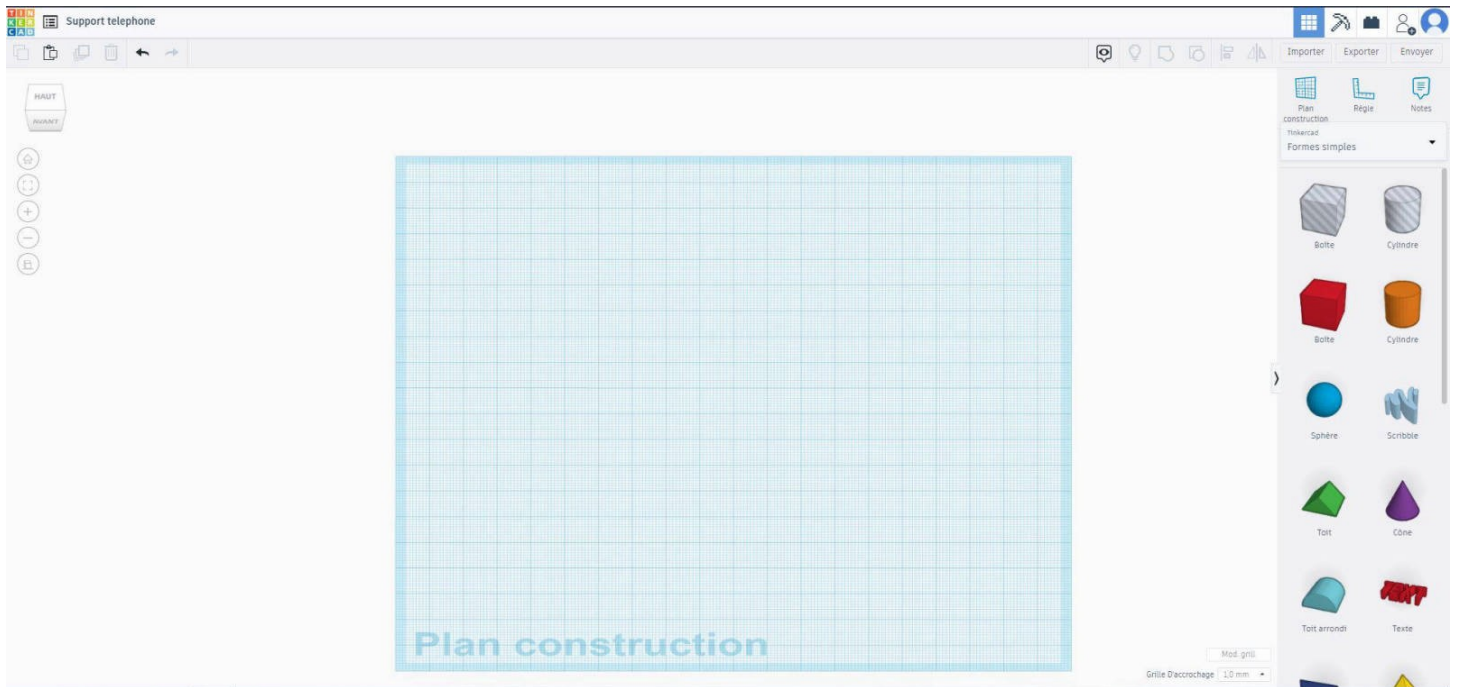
TIN
KER
CAD

Support telephone

Importer Exporter Envoyer

HAUT
AVANT

Plan construction
Règle
Notes

Tinkercad
Formes simples

Boîte
Cylindre
Boîte
Cylindre
Sphère
Scribble
Toit
Cône
Toit arrondi
Texte

Plan construction

Mod. grill
Grille D'accrochage 1,0 mm